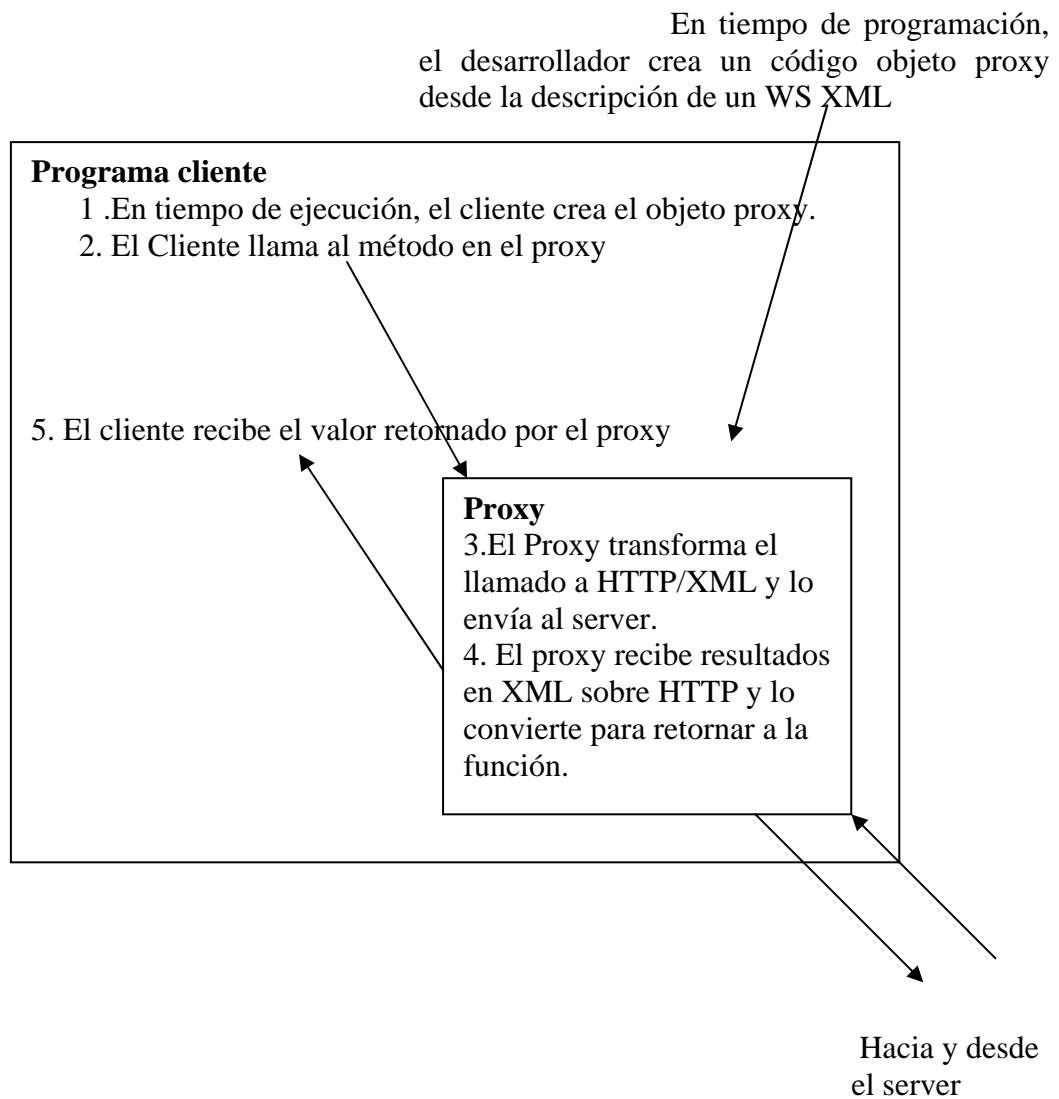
En tiempo de programación, el desarrollador crea un código objeto proxy desde la descripción de un WS XML

**Programa cliente**
1 .En tiempo de ejecución, el cliente crea el objeto proxy.
2. El Cliente llama al método en el proxy

5. El cliente recibe el valor retornado por el proxy

**Proxy**
3.El Proxy transforma el llamado a HTTP/XML y lo envía al server.
4. El proxy recibe resultados en XML sobre HTTP y lo convierte para retornar a la función.

Hacia y desde el server